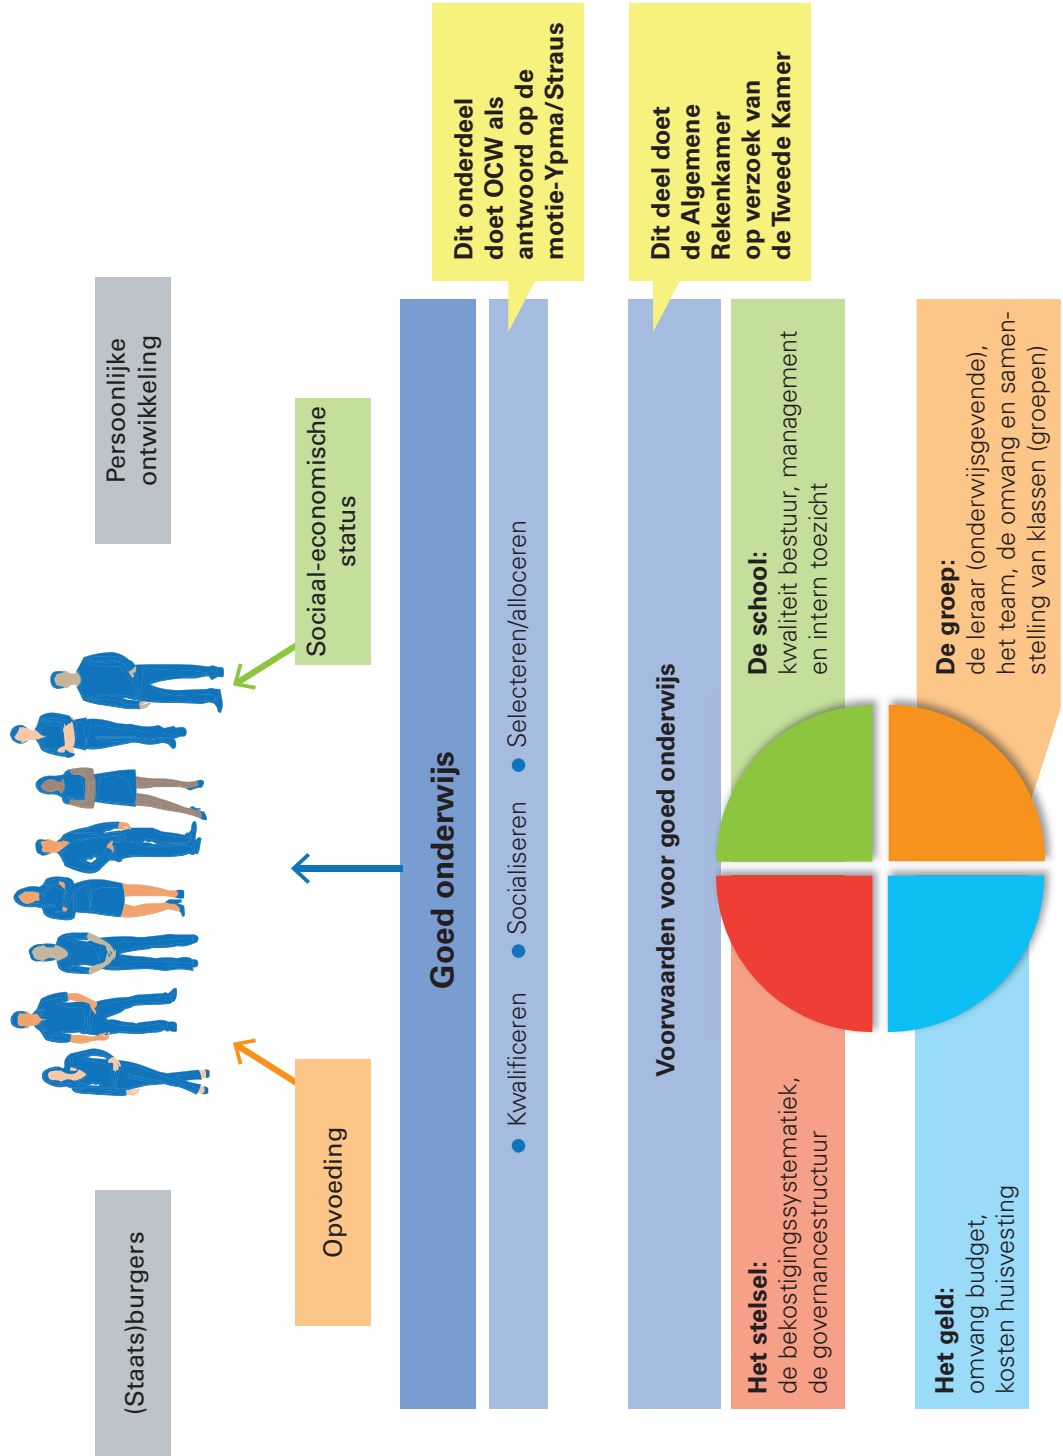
(Staats)burgers

Persoonlijke ontwikkeling

Opvoeding

Sociaal-economische status

Goed onderwijs

• Kwalificeren • Socialiseren • Selecteren/alloceren

Dit onderdeel doet OCW als antwoord op de motie-Ypma/Straus

Dit deel doet de Algemene Rekenkamer op verzoek van de Tweede Kamer

Voorwaarden voor goed onderwijs

Het stelsel: de bekostigingssystematiek, de governancestructuur

De school: kwaliteit bestuur, management en intern toezicht

Het geld: omvang budget, kosten huisvesting

De groep: de leraar (onderwijsgevende), het team, de omvang en samenstelling van klassen (groepen)